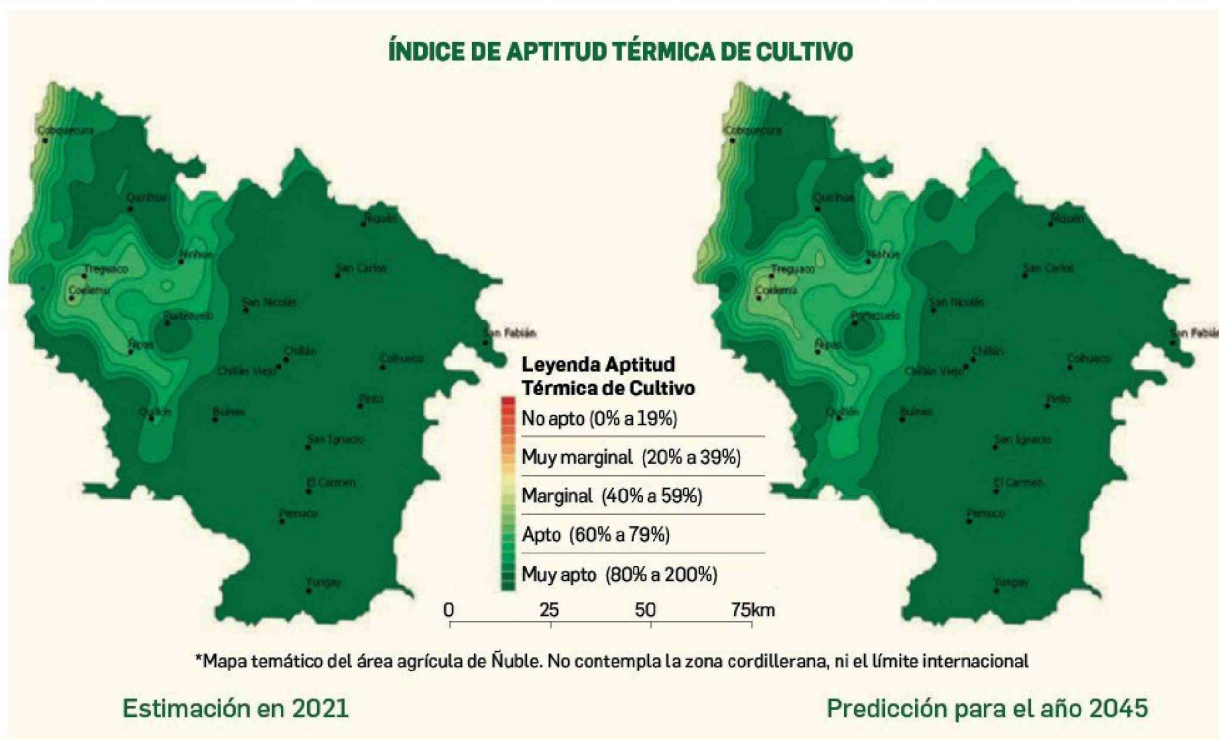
ÍNDICE DE APTITUD TÉRMICA DE CULTIVO

Cobquecura
Quirihue
Ninhue
Trehuaco
Coelemu
Portezuelo
Ránquil
Quillón
San Nicolás
Chillán
Chillán Viejo
Bulnes
Ñiquén
San Carlos
San Fabián
Coihueco
Pinto
San Ignacio
El Carmen
Pemuco
Yungay

Leyenda Aptitud Térmica de Cultivo
No apto (0% a 19%)
Muy marginal (20% a 39%)
Marginal (40% a 59%)
Apto (60% a 79%)
Muy apto (80% a 200%)

0 25 50 75km

Cobquecura
Quirihue
Ninhue
Trehuaco
Coelemu
Portezuelo
Ránquil
Quillón
San Nicolás
Chillán
Chillán Viejo
Bulnes
Ñiquén
San Carlos
San Fabián
Coihueco
Pinto
San Ignacio
El Carmen
Pemuco
Yungay

*Mapa temático del área agrícola de Ñuble. No contempla la zona cordillerana, ni el límite internacional

Estimación en 2021

Predicción para el año 2045